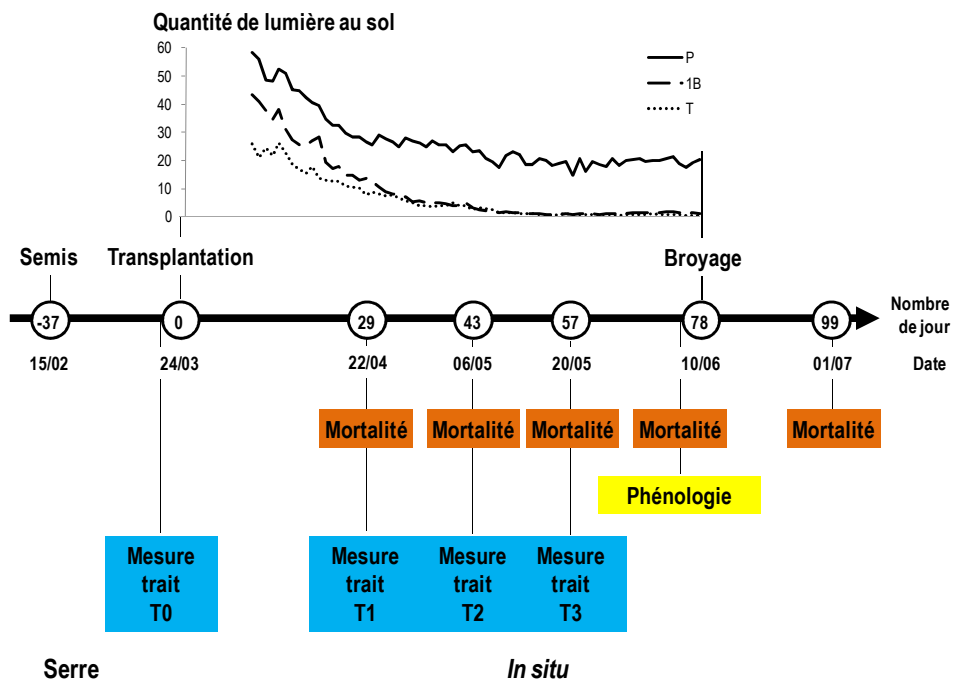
Quantité de lumière au sol

60
50
40
30
20
10
0

P
1B
T

Semis
Transplantation
Broyage

-37
0
29
43
57
78
99
Nombre de jour

15/02
24/03
22/04
06/05
20/05
10/06
01/07
Date

Mortalité
Mortalité
Mortalité
Mortalité
Mortalité

Phénologie

Mesure trait T0

Mesure trait T1
Mesure trait T2
Mesure trait T3

Serre
In situ